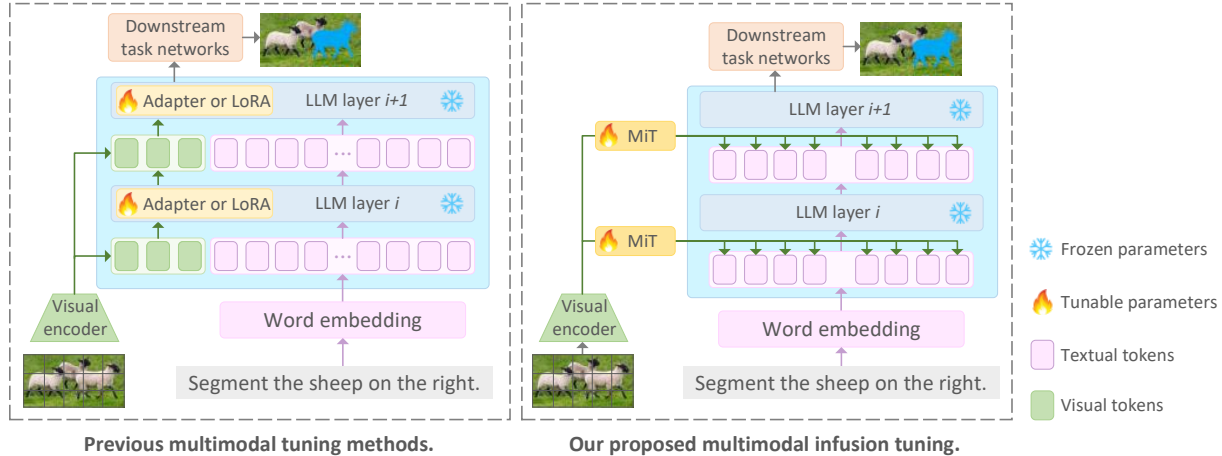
Downstream task networks

Adapter or LoRA

LLM layer $i+1$

Adapter or LoRA

LLM layer $i$

Visual encoder

Word embedding

Segment the sheep on the right.

Previous multimodal tuning methods.

Downstream task networks

MiT

LLM layer $i+1$

LLM layer $i$

MiT

Visual encoder

Word embedding

Segment the sheep on the right.

Our proposed multimodal infusion tuning.

Frozen parameters

Tunable parameters

Textual tokens

Visual tokens